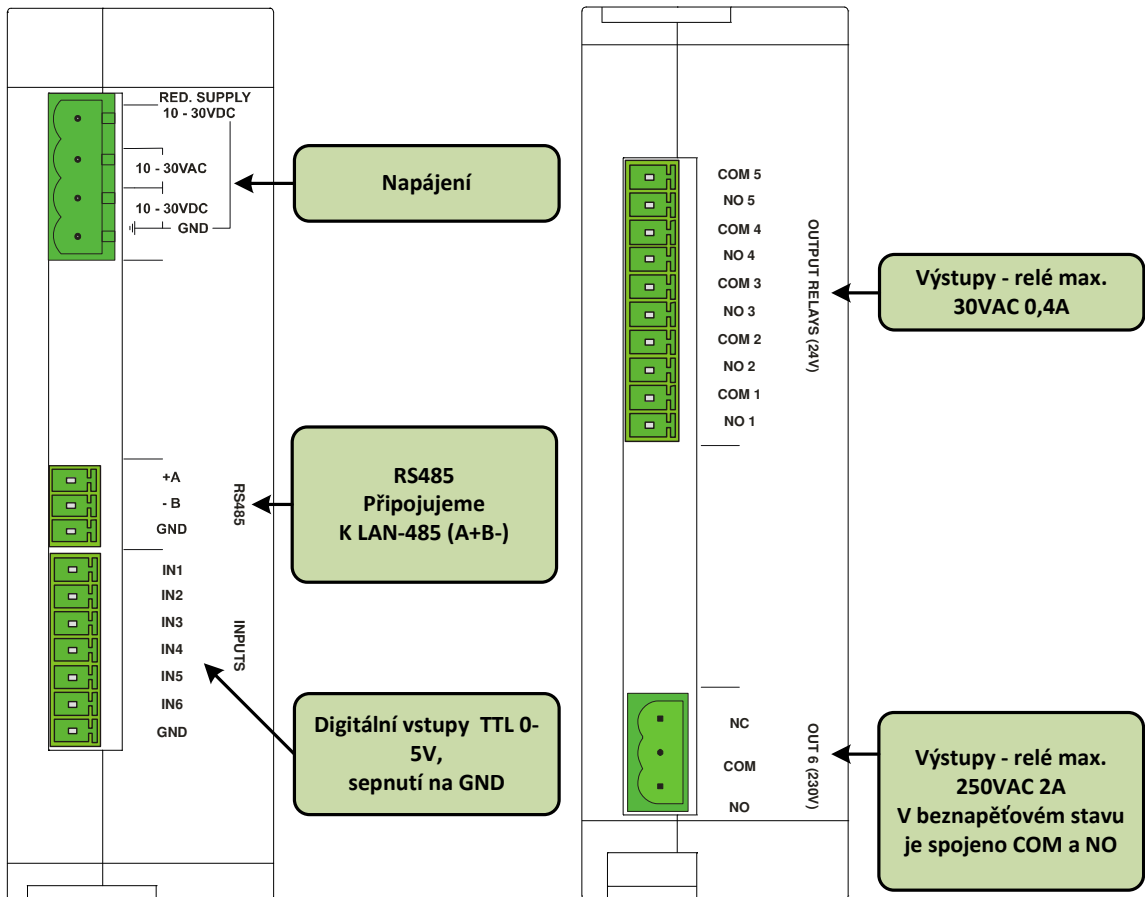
RED. SUPPLY
10 - 30VDC

10 - 30VAC

10 - 30VDC
GND

Napájení

+A
- B
GND

RS485

RS485
Připojujeme
K LAN-485 (A+B-)

IN1
IN2
IN3
IN4
IN5
IN6
GND

INPUTS

Digitální vstupy TTL 0-5V,
sepnutí na GND

COM 5
NO 5
COM 4
NO 4
COM 3
NO 3
COM 2
NO 2
COM 1
NO 1

OUTPUT RELAYS (24V)

Výstupy - relé max.
30VAC 0,4A

NC
COM
NO

OUT 6 (230V)

Výstupy - relé max.
250VAC 2A
V beznapěťovém stavu
je spojeno COM a NO